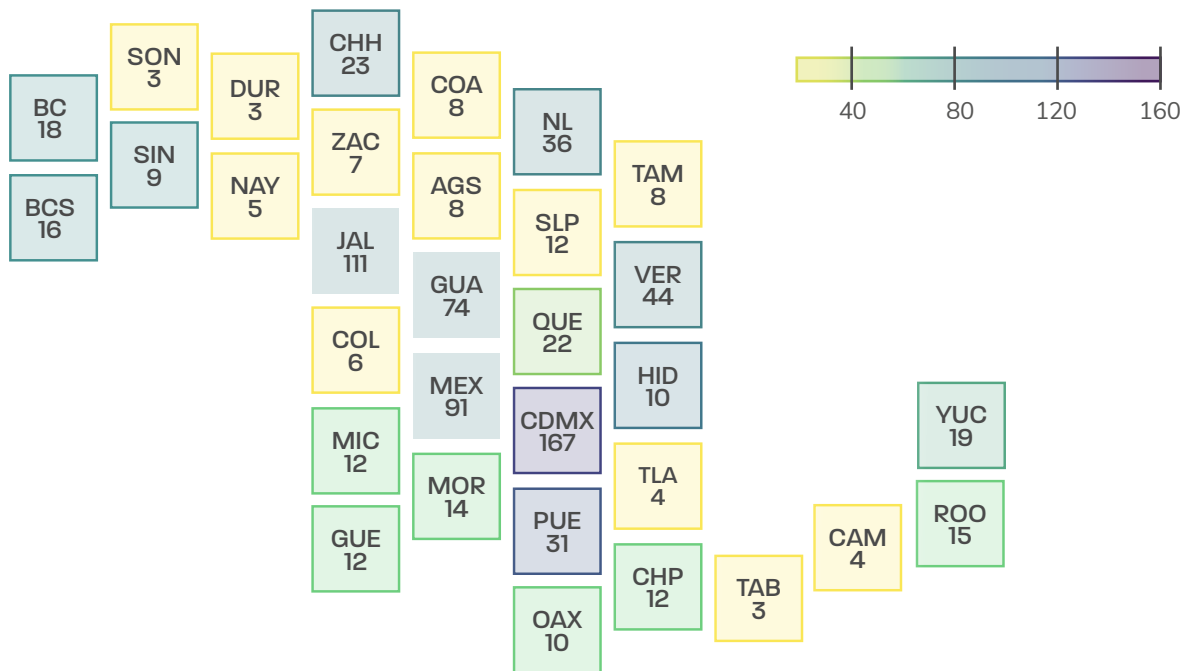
40 80 120 160

BC
18

BCS
16

SON
3

SIN
9

DUR
3

NAY
5

CHH
23

ZAC
7

JAL
111

COL
6

MIC
12

GUE
12

COA
8

AGS
8

GUA
74

MEX
91

MOR
14

NL
36

SLP
12

QUE
22

CDMX
167

PUE
31

OAX
10

TAM
8

VER
44

HID
10

TLA
4

CHP
12

TAB
3

CAM
4

YUC
19

ROO
15